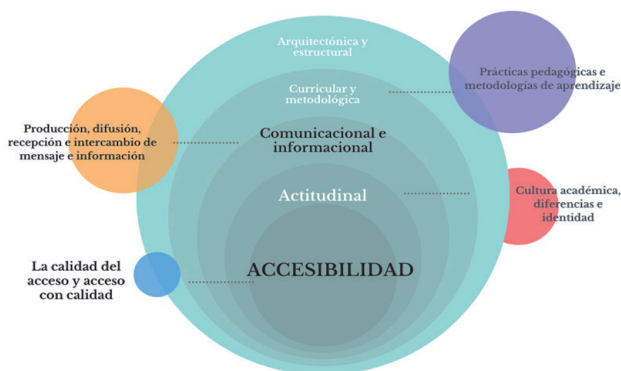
Arquitectónica y estructural

Curricular y metodológica

Comunicacional e informacional

Actitudinal

ACCESIBILIDAD

Prácticas pedagógicas e metodologías de aprendizaje

Producción, difusión, recepción e intercambio de mensaje e información

Cultura académica, diferencias e identidad

La calidad del acceso y acceso con calidad